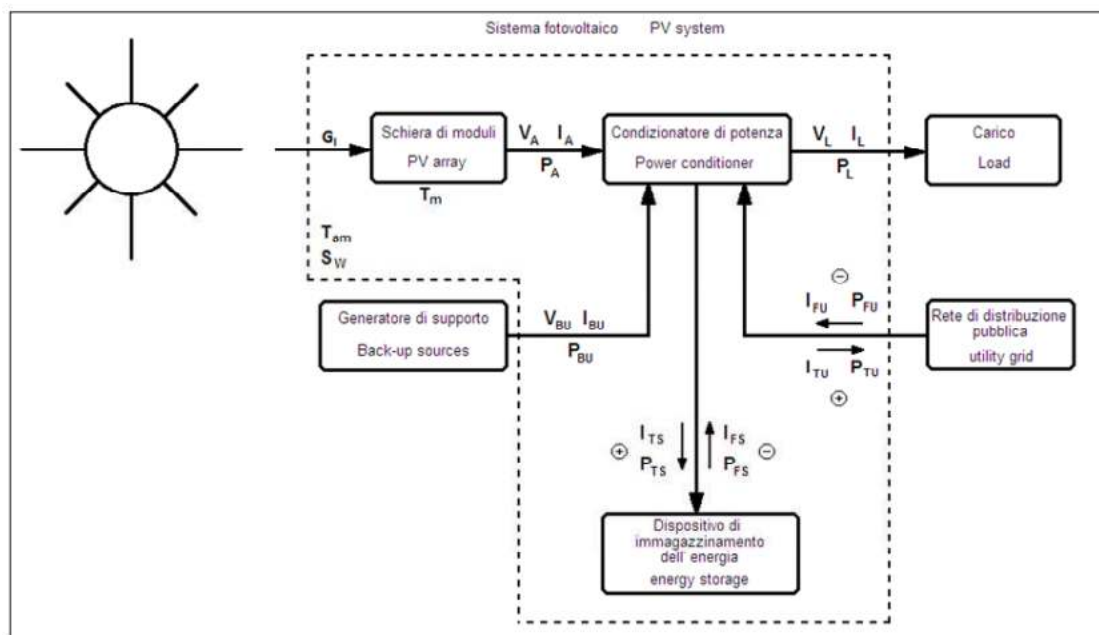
Sistema fotovoltaico PV system

$G_I$

Schiera di moduli
PV array

$T_m$

$V_A$ $I_A$
$P_A$

Condizionatore di potenza
Power conditioner

$V_L$ $I_L$
$P_L$

Carico
Load

$T_{am}$
$S_W$

Generatore di supporto
Back-up sources

$V_{BU}$ $I_{BU}$
$P_{BU}$

⊖
$I_{FU}$ $P_{FU}$

Rete di distribuzione pubblica
utility grid

$I_{TU}$ $P_{TU}$
⊕

⊕ $I_{TS}$
$P_{TS}$

$I_{FS}$ ⊖
$P_{FS}$

Dispositivo di immagazzinamento dell' energia
energy storage